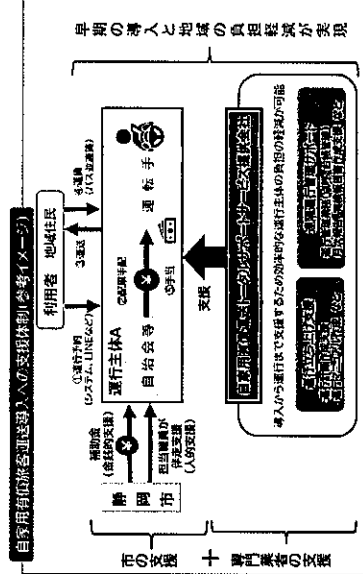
自家用有償旅客運送導入への支援体制（参考イメージ）

利用者　地域住民

①運行予約（システム、LINEなど）

②配車手配

③送迎

④運賃（バス並運賃）

⑤手当

運行主体A

自治会等

運転手

補助金（金銭的支援）

担当職員が伴走支援（人的支援）

静岡市

支援

自家用有償旅客運送トータルサポートサービス提供会社

導入から運行まで支援するため効率的な運行主体の負担の軽減が可能

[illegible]

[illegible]

市の支援

＋

専門業者の支援

早期の導入と地域の負担軽減が実現